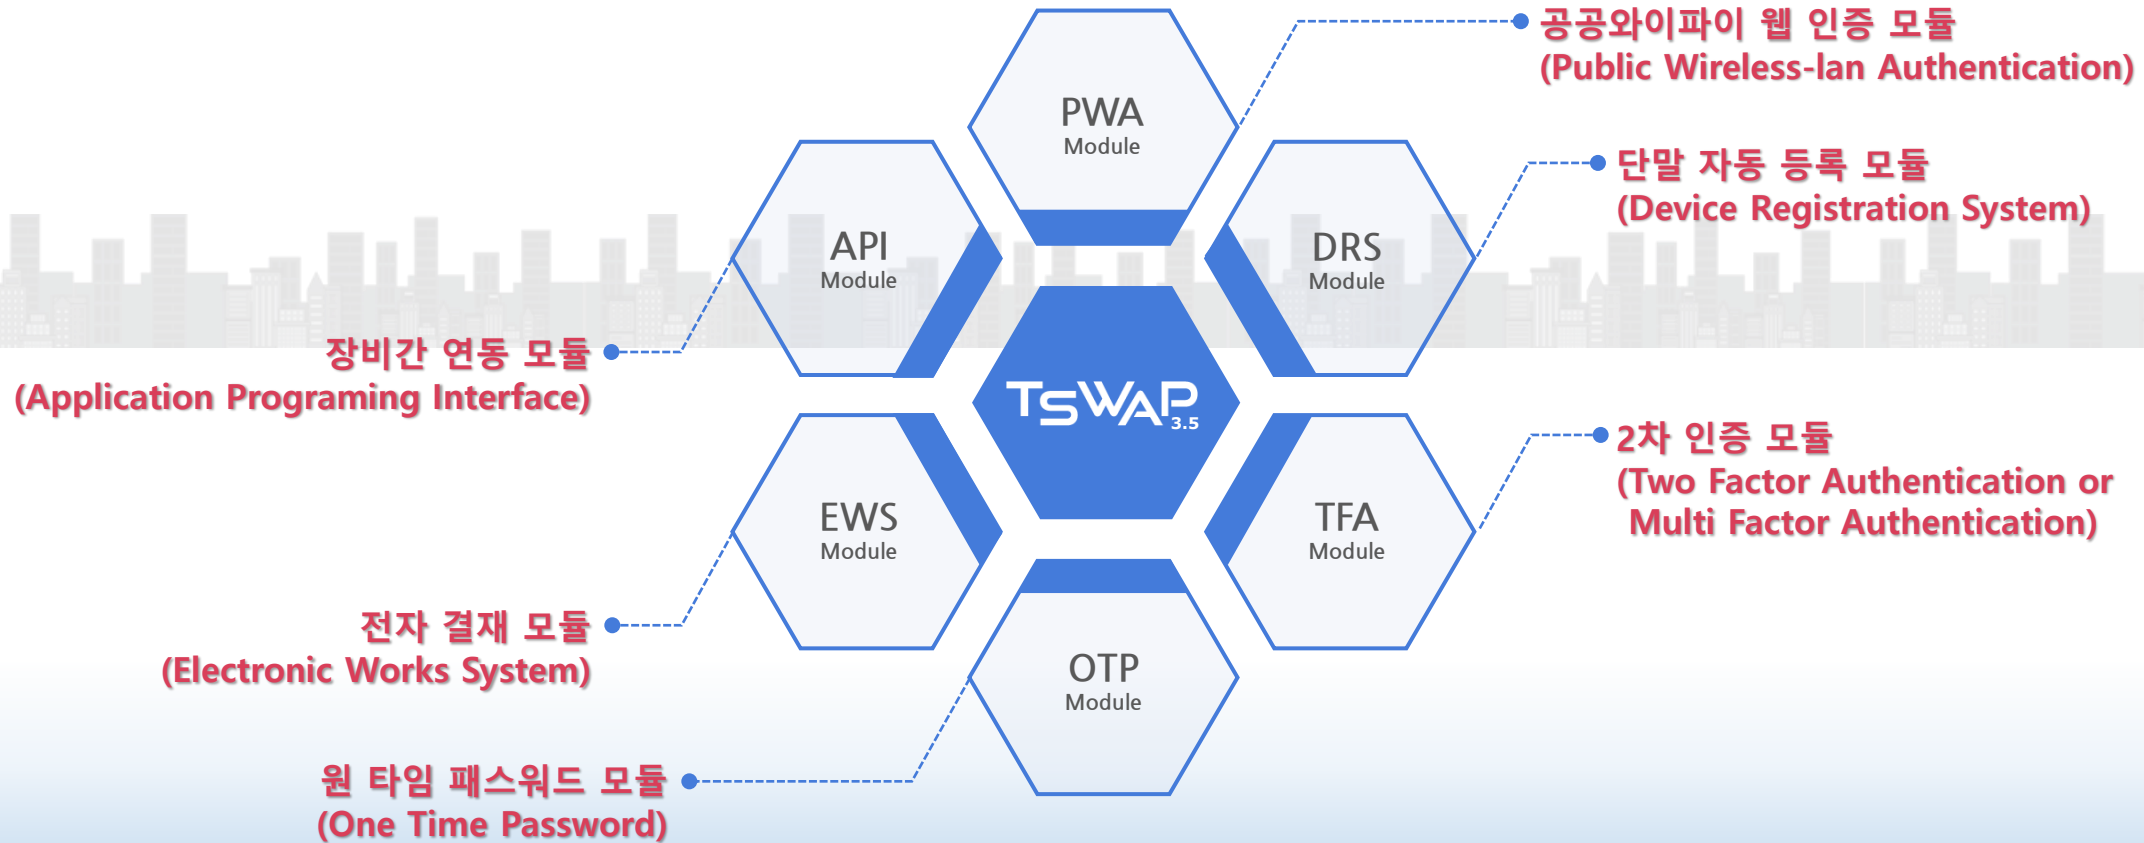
PWA
Module

공공와이파이 웹 인증 모듈
(Public Wireless-lan Authentication)

API
Module

DRS
Module

단말 자동 등록 모듈
(Device Registration System)

장비간 연동 모듈
(Application Programing Interface)

TSWAP 3.5

EWS
Module

TFA
Module

2차 인증 모듈
(Two Factor Authentication or Multi Factor Authentication)

전자 결재 모듈
(Electronic Works System)

OTP
Module

원 타임 패스워드 모듈
(One Time Password)